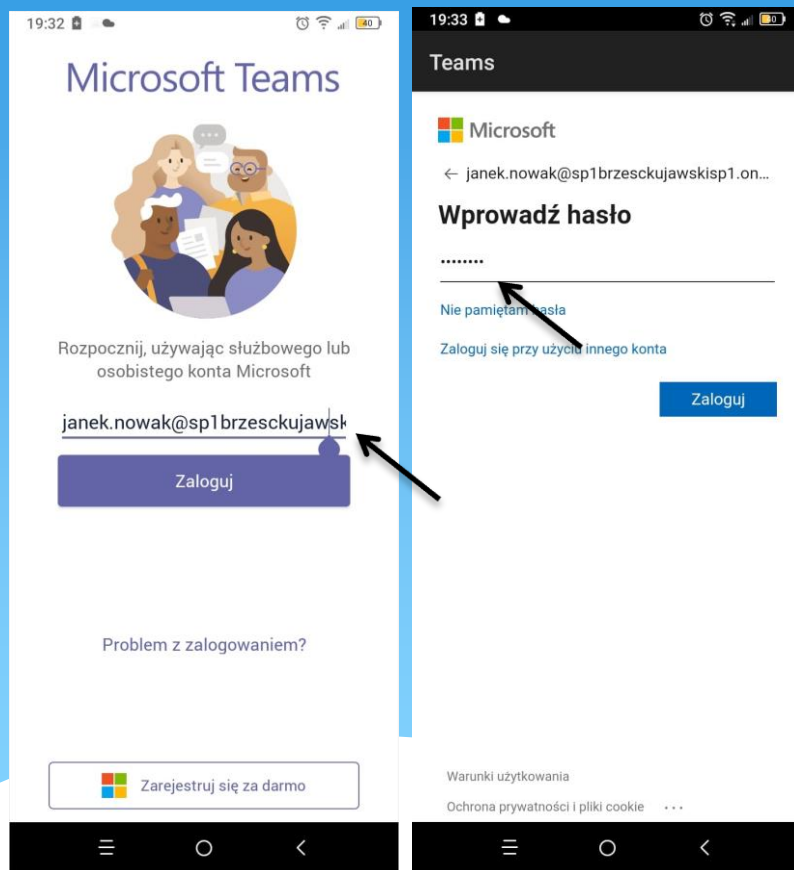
19:32 40

Microsoft Teams

Rozpocznij, używając służbowego lub osobistego konta Microsoft

janek.nowak@sp1brzesckujawsk

Zaloguj

Problem z zalogowaniem?

Zarejestruj się za darmo

19:33 40

Teams

Microsoft

← janek.nowak@sp1brzesckujawskisp1.on...

Wprowadź hasło

••••••••

Nie pamiętam hasła

Zaloguj się przy użyciu innego konta

Zaloguj

Warunki użytkowania

Ochrona prywatności i pliki cookie ...